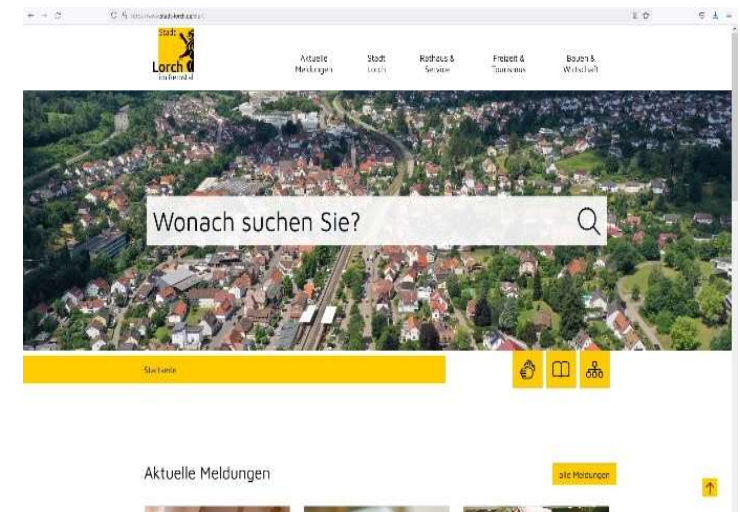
https://www.stadt-lorch.de

Stadt Lorch Remstal

Aktuelle Meldungen

Stadt Lorch

Rathaus & Service

Freizeit & Tourismus

Bauen & Wirtschaft

Wonach suchen Sie?

Startseite

Aktuelle Meldungen

alle Meldungen